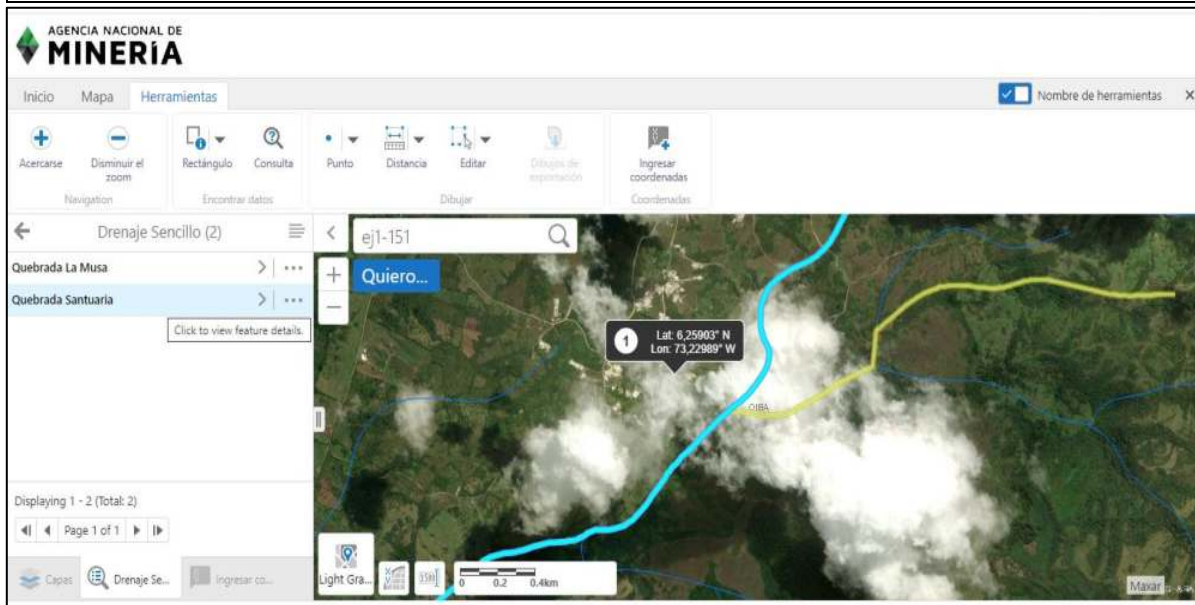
AGENCIA NACIONAL DE
MINERIA

Inicio Mapa Herramientas

Nombre de herramientas ×

Acercarse
Disminuir el zoom
Navigation

Rectángulo
Consulta
Encontrar datos

Punto
Distancia
Editar
Dibujos de exportación
Dibujar

Ingresar coordenadas
Coordenadas

Drenaje Sencillo (2)

Quebrada La Musa
Quebrada Santuaria

Click to view feature details.

Displaying 1 - 2 (Total: 2)

Page 1 of 1

Capas
Drenaje Se...
Ingresar co...

ej1-151

Quiero...

1 Lat: 6,25903° N
Lon: 73,22989° W

OIBA

Light Gra...

0 0.2 0.4km

Maxar